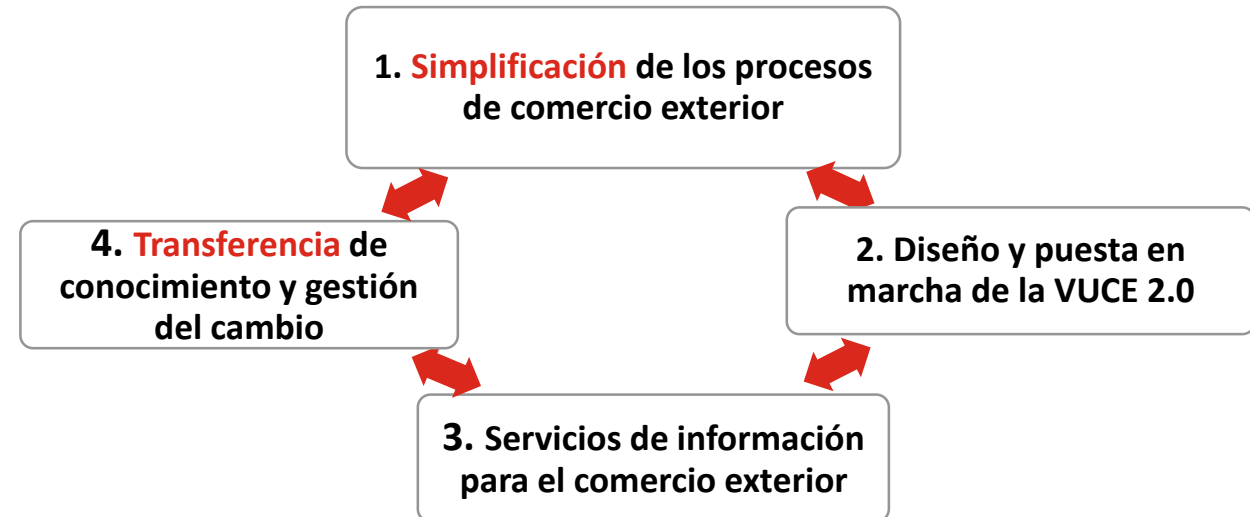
1. Simplificación de los procesos de comercio exterior

2. Diseño y puesta en marcha de la VUCE 2.0

3. Servicios de información para el comercio exterior

4. Transferencia de conocimiento y gestión del cambio